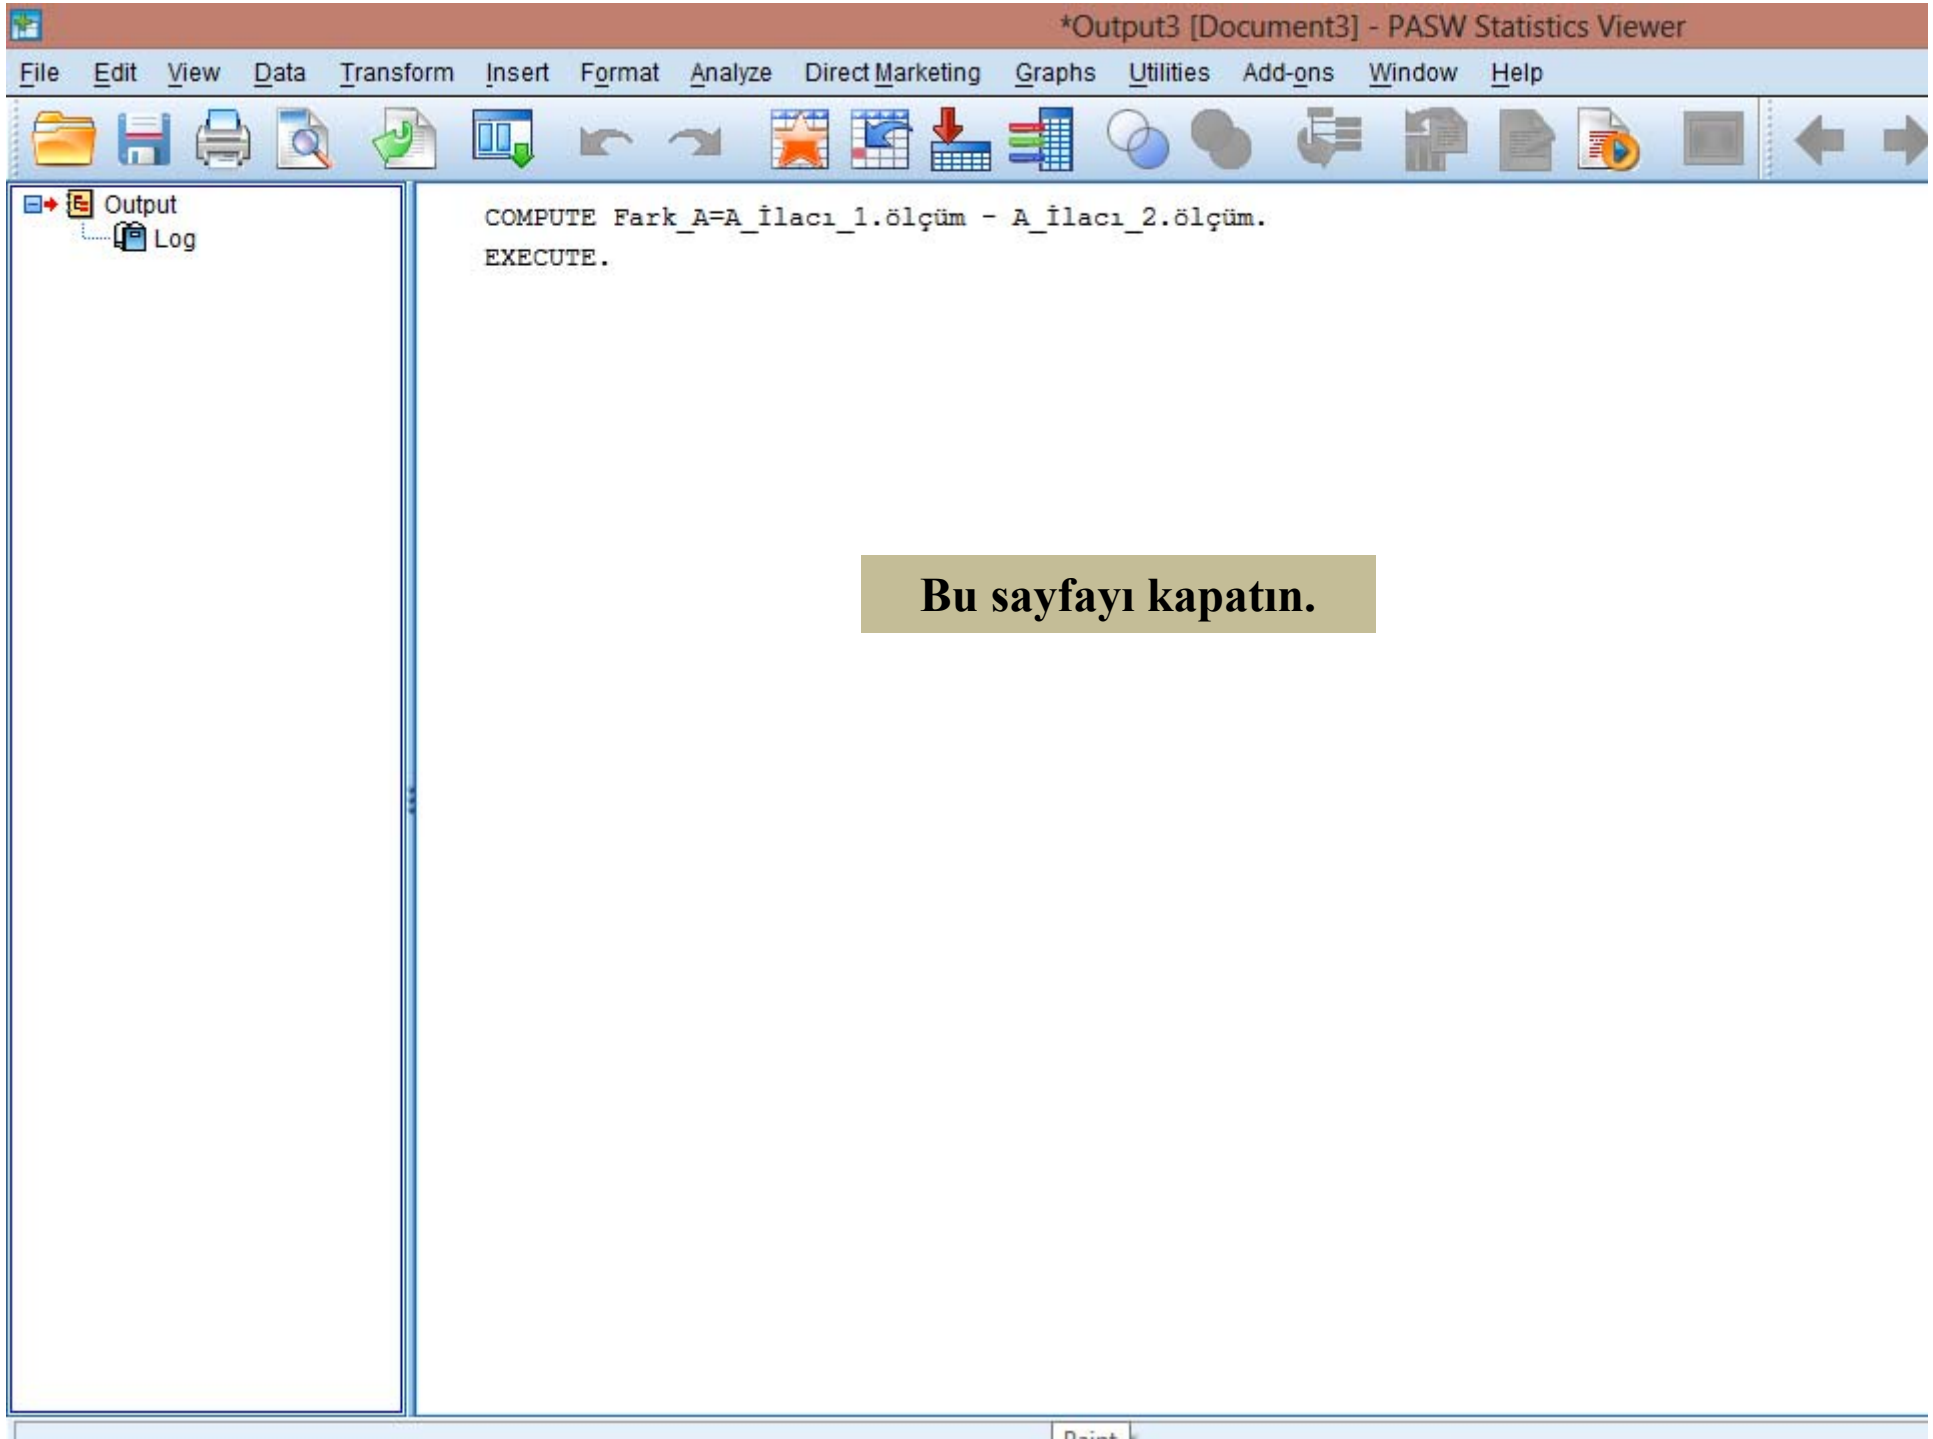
*Output3 [Document3] - PASW Statistics Viewer

File Edit View Data Transform Insert Format Analyze Direct Marketing Graphs Utilities Add-ons Window Help

Output
Log

COMPUTE Fark_A=A_İlacı_1.ölçüm - A_İlacı_2.ölçüm.
EXECUTE.

Bu sayfayı kapatın.

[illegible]